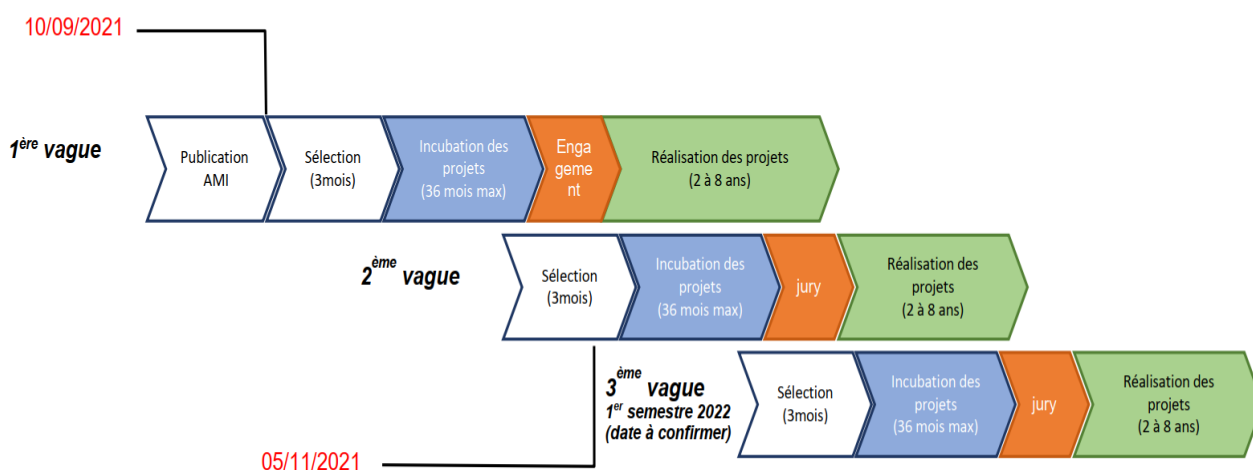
10/09/2021

$1^{ère}$ vague

Publication AMI

Sélection (3mois)

Incubation des projets (36 mois max)

Enga geme nt

Réalisation des projets (2 à 8 ans)

$2^{ème}$ vague

Sélection (3mois)

Incubation des projets (36 mois max)

jury

Réalisation des projets (2 à 8 ans)

$3^{ème}$ vague
$1^{er}$ semestre 2022 (date à confirmer)

Sélection (3mois)

Incubation des projets (36 mois max)

jury

Réalisation des projets (2 à 8 ans)

05/11/2021